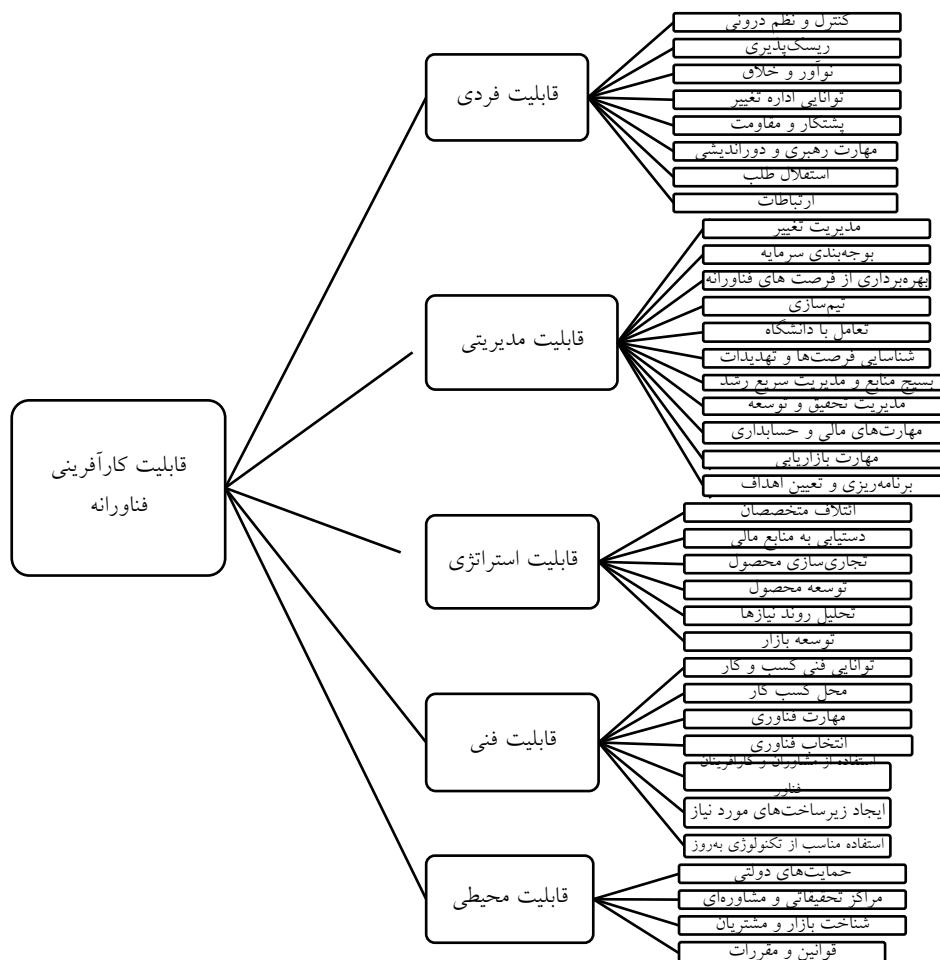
قابلیت کارآفرینی فناورانه

قابلیت فردی
کنترل و نظم درونی
ریسک‌پذیری
نوآور و خلاق
توانایی اداره تغییر
پشتکار و مقاومت
مهارت رهبری و دوراندیشی
استقلال طلب
ارتباطات

قابلیت مدیریتی
مدیریت تغییر
بوجه‌بندی سرمایه
بهره‌برداری از فرصت های فناورانه
تیم‌سازی
تعامل با دانشگاه
شناسایی فرصت‌ها و تهدیدات
بسیج منابع و مدیریت سریع رشد
مدیریت تحقیق و توسعه
مهارت‌های مالی و حسابداری
مهارت بازاریابی
برنامه‌ریزی و تعیین اهداف

قابلیت استراتژی
ائتلاف متخصصان
دستیابی به منابع مالی
تجاری‌سازی محصول
توسعه محصول
تحلیل روند نیازها
توسعه بازار

قابلیت فنی
توانایی فنی کسب و کار
محل کسب کار
مهارت فناوری
انتخاب فناوری
استفاده از مشاوران و کارآفرینان فناور
ایجاد زیرساخت‌های مورد نیاز
استفاده مناسب از تکنولوژی به‌روز

قابلیت محیطی
حمایت‌های دولتی
مراکز تحقیقاتی و مشاوره‌ای
شناخت بازار و مشتریان
قوانین و مقررات